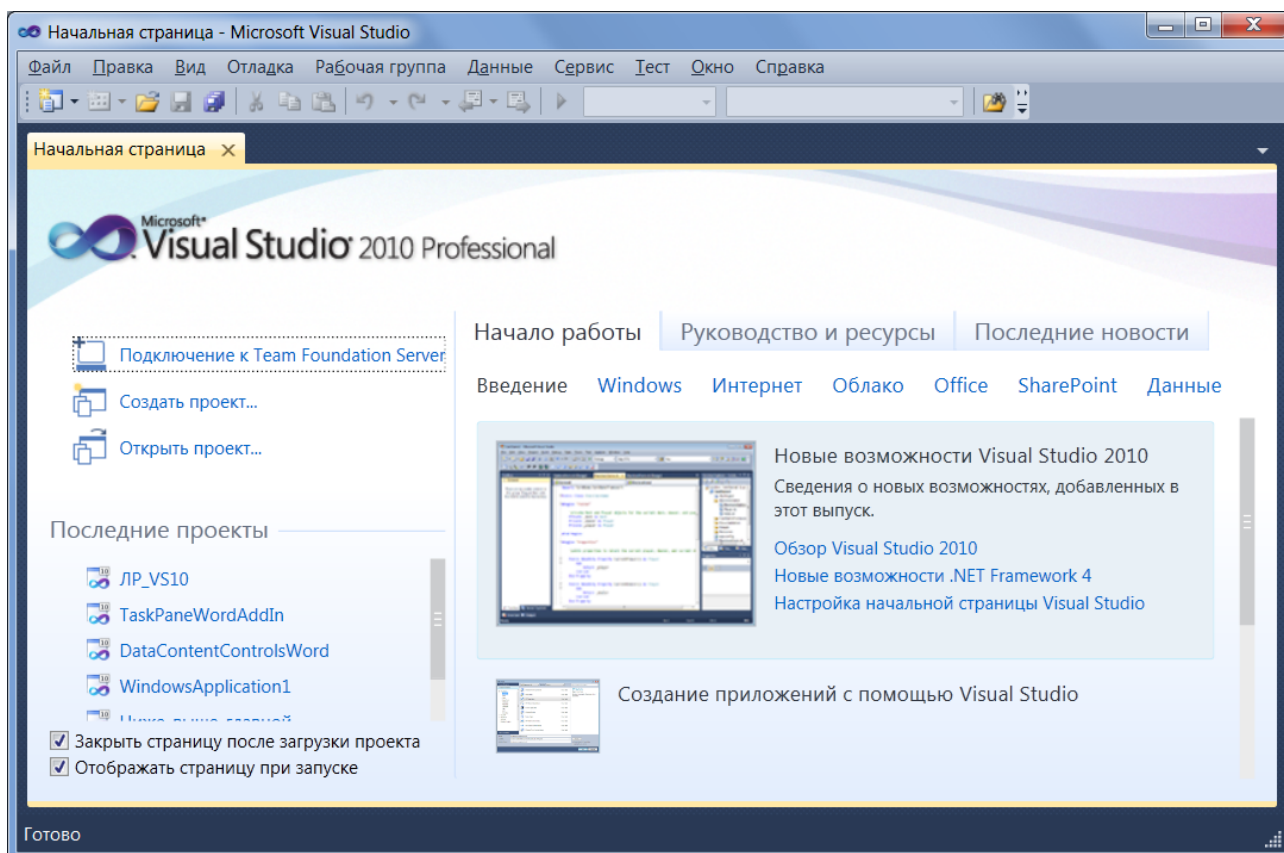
Начальная страница - Microsoft Visual Studio

Файл Правка Вид Отладка Рабочая группа Данные Сервис Тест Окно Справка

Начальная страница ×

Microsoft® Visual Studio® 2010 Professional

Подключение к Team Foundation Server

Создать проект...

Открыть проект...

Последние проекты

ЛР_VS10

TaskPaneWordAddIn

DataContentControlsWord

WindowsApplication1

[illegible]

Закрыть страницу после загрузки проекта

Отображать страницу при запуске

Начало работы | Руководство и ресурсы | Последние новости

Введение Windows Интернет Облако Office SharePoint Данные

Новые возможности Visual Studio 2010

Сведения о новых возможностях, добавленных в этот выпуск.

Обзор Visual Studio 2010

Новые возможности .NET Framework 4

Настройка начальной страницы Visual Studio

Создание приложений с помощью Visual Studio

Готово